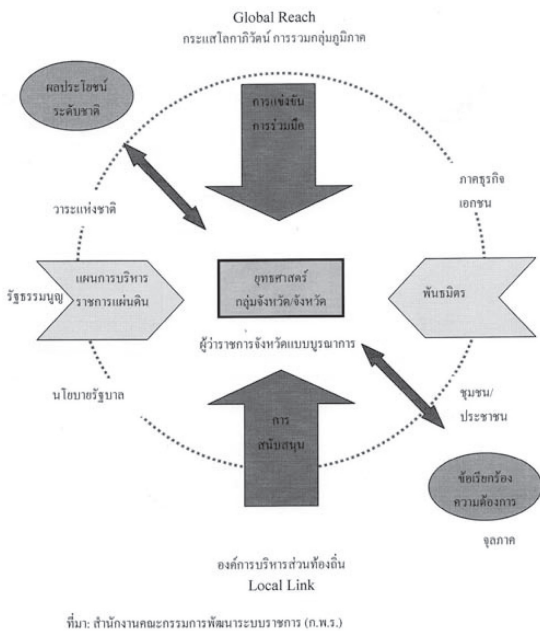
Global Reach
กระแสโลกาภิวัตน์ การรวมกลุ่มภูมิภาค

ผลประโยชน์ระดับชาติ

การแข่งขัน การร่วมมือ

ภาคธุรกิจเอกชน

วาระแห่งชาติ

รัฐธรรมนูญ

แผนการบริหารราชการแผ่นดิน

ยุทธศาสตร์กลุ่มจังหวัด/จังหวัด

พันธมิตร

ผู้ว่าราชการจังหวัดแบบบูรณาการ

นโยบายรัฐบาล

ชุมชน/ประชาชน

การสนับสนุน

ข้อเรียกร้อง ความต้องการ

จุลภาค

องค์การบริหารส่วนท้องถิ่น
Local Link

ที่มา: สำนักงานคณะกรรมการพัฒนาระบบราชการ (ก.พ.ร.)